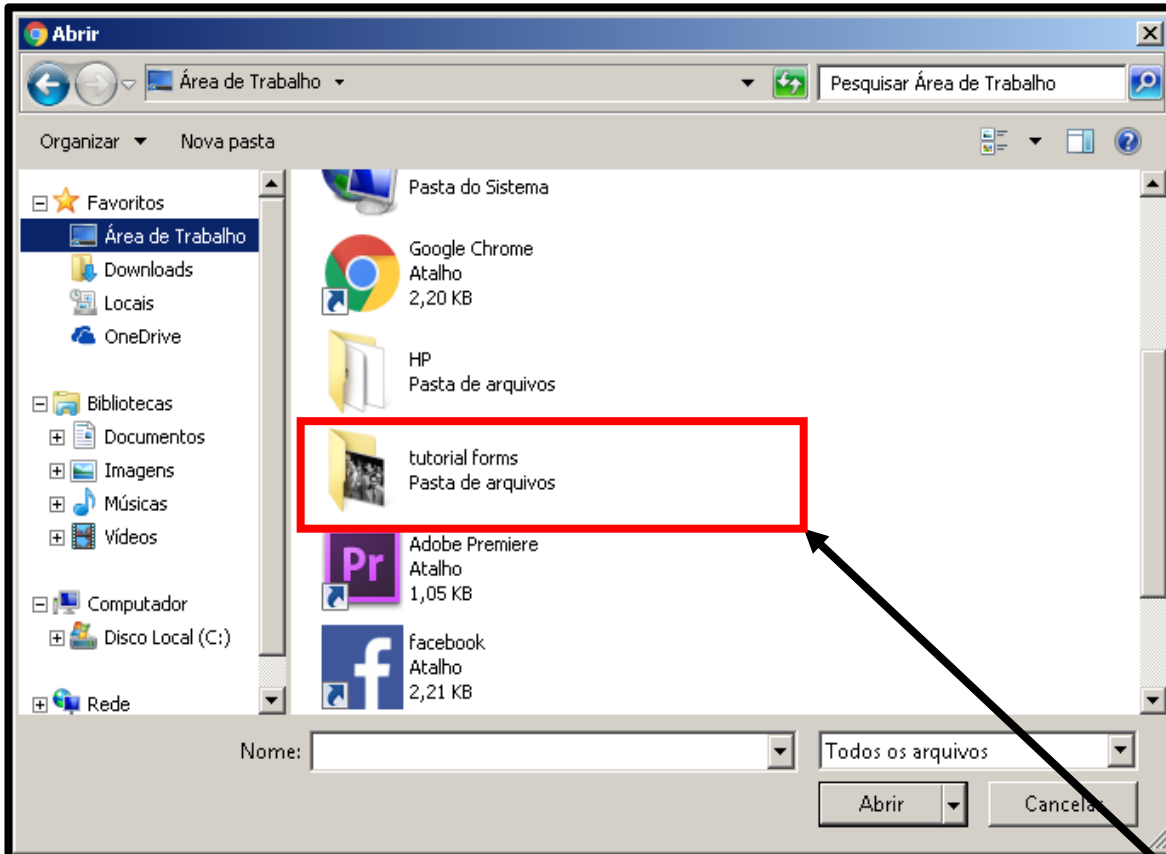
Abrir

Área de Trabalho

Pesquisar Área de Trabalho

Organizar ▾ Nova pasta

Favoritos
Área de Trabalho
Downloads
Locais
OneDrive

Bibliotecas
Documentos
Imagens
Músicas
Vídeos

Computador
Disco Local (C:)

Rede

Pasta do Sistema

Google Chrome
Atalho
2,20 KB

HP
Pasta de arquivos

tutorial forms
Pasta de arquivos

Adobe Premiere
Atalho
1,05 KB

facebook
Atalho
2,21 KB

Nome:

Todos os arquivos

Abrir

Cancelar